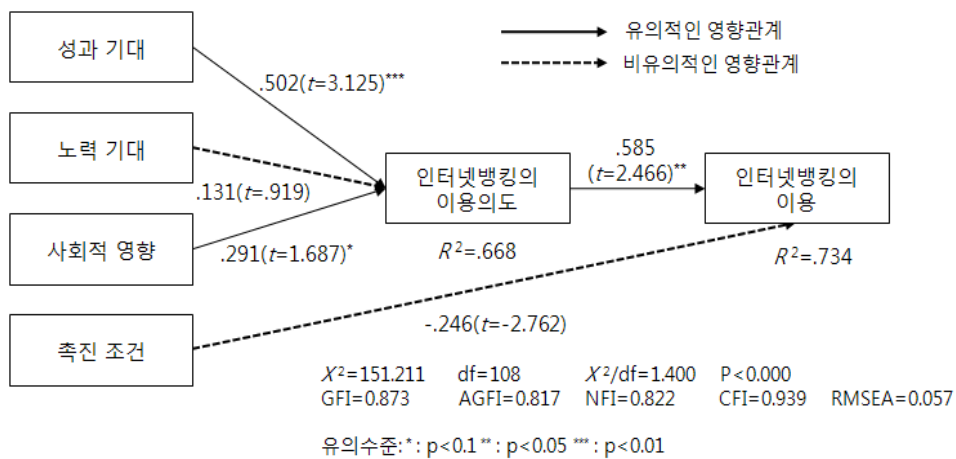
유의적인 영향관계
비유의적인 영향관계

성과 기대

.502($t$=3.125)***

노력 기대

.131($t$=.919)

사회적 영향

.291($t$=1.687)*

인터넷뱅킹의 이용의도

$R^2$=.668

.585 ($t$=2.466)**

인터넷뱅킹의 이용

$R^2$=.734

촉진 조건

-.246($t$=-2.762)

$X^2$=151.211 df=108 $X^2$/df=1.400 P<0.000
GFI=0.873 AGFI=0.817 NFI=0.822 CFI=0.939 RMSEA=0.057

유의수준: * : p<0.1 ** : p<0.05 *** : p<0.01